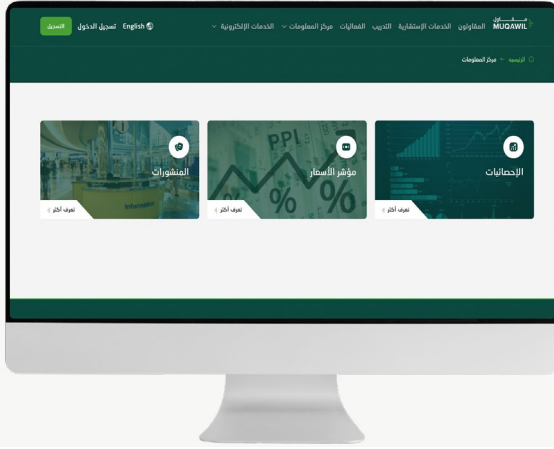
مقاول MUQAWIL المقاولون الخدمات الإستشارية التدريب الفعاليات مركز المعلومات الخدمات الإلكترونية English تسجيل الدخول التسجيل

الرئيسيه مركز المعلومات

الإحصائيات
تعرف أكثر

مؤشر الأسعار
تعرف أكثر

المنشورات
تعرف أكثر

PPI
%
%
Information